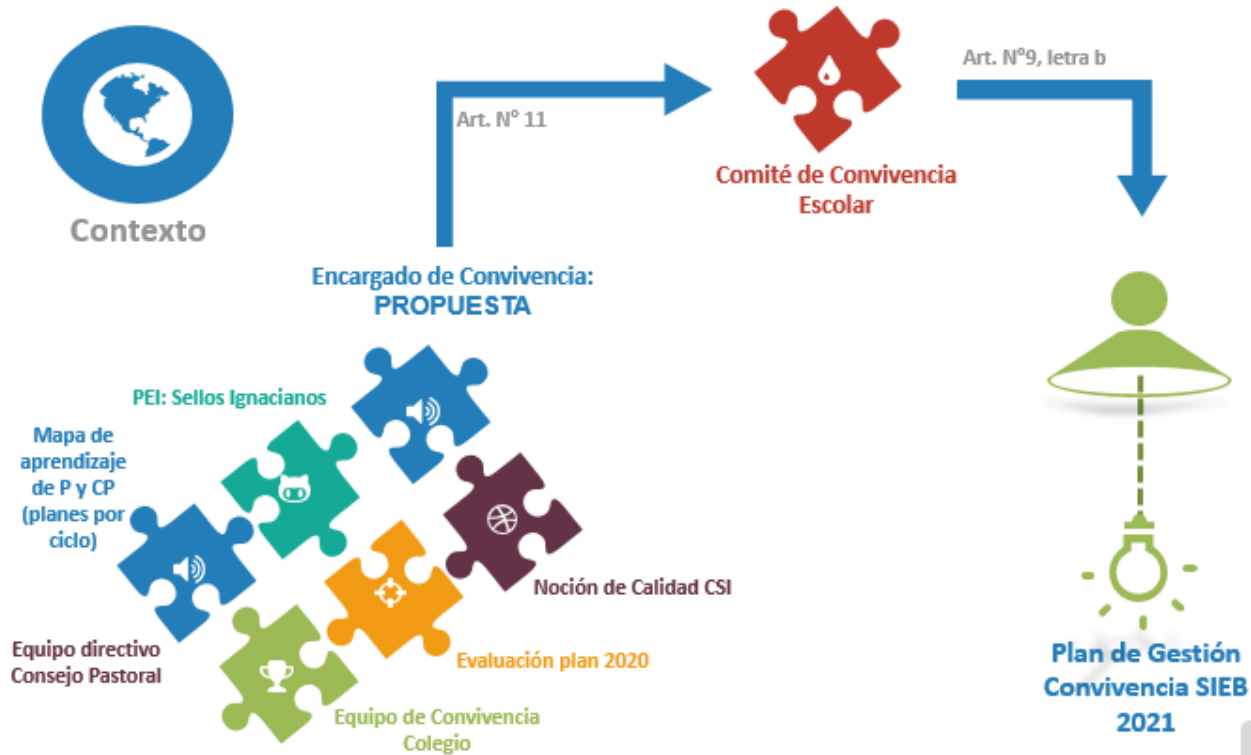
Contexto

Art. N° 11

Comité de Convivencia Escolar

Art. N°9, letra b

Encargado de Convivencia: PROPUESTA

PEI: Sellos Ignacianos

Mapa de aprendizaje de P y CP (planes por ciclo)

Noción de Calidad CSI

Equipo directivo Consejo Pastoral

Evaluación plan 2020

Equipo de Convivencia Colegio

Plan de Gestión Convivencia SIEB 2021